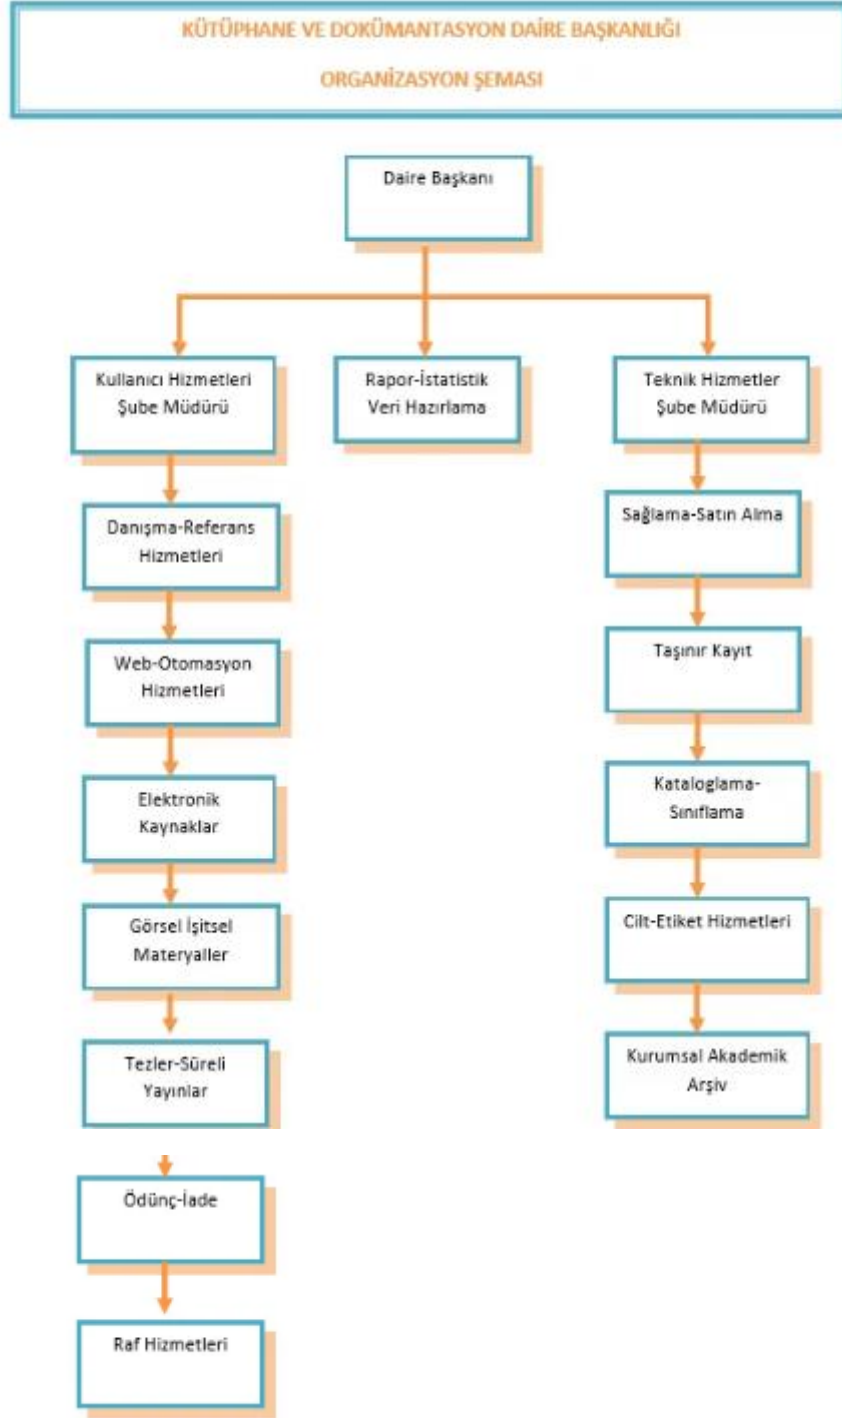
KÜTÜPHANE VE DOKÜMANTASYON DAİRE BAŞKANLIĞI

ORGANİZASYON ŞEMASI

Daire Başkanı

Kullanıcı Hizmetleri Şube Müdürü

Rapor-İstatistik Veri Hazırlama

Teknik Hizmetler Şube Müdürü

Danışma-Referans Hizmetleri

Web-Otomasyon Hizmetleri

Elektronik Kaynaklar

Görsel İşitsel Materyaller

Tezler-Süreli Yayınlar

Ödünç-İade

Raf Hizmetleri

Sağlama-Satın Alma

Taşınır Kayıt

Kataloglama-Sınıflama

Cilt-Etiket Hizmetleri

Kurumsal Akademik Arşiv